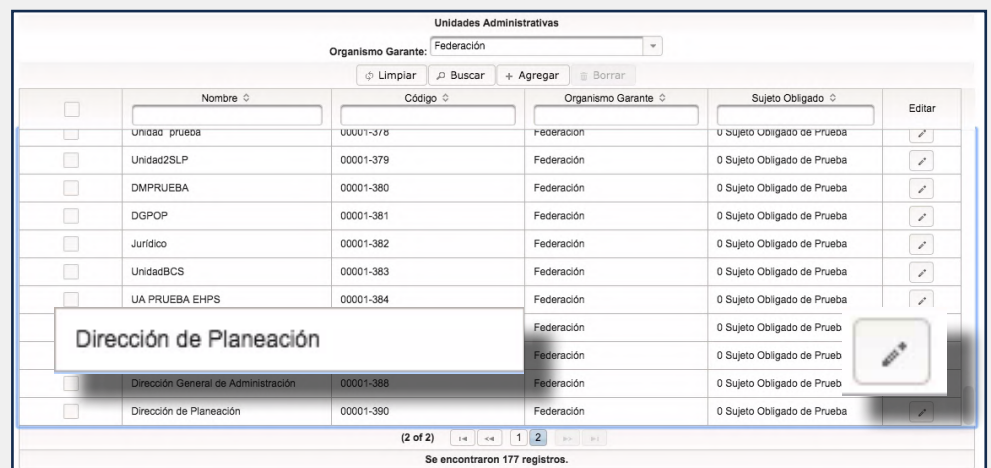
Unidades Administrativas

Organismo Garante: Federación

Limpiar | Buscar | + Agregar | Borrar

| | Nombre | Código | Organismo Garante | Sujeto Obligado | Editar |
|---|---|---|---|---|---|
| | Unidad prueba | 00001-378 | Federación | 0 Sujeto Obligado de Prueba | |
| | Unidad2SLP | 00001-379 | Federación | 0 Sujeto Obligado de Prueba | |
| | DMPRUEBA | 00001-380 | Federación | 0 Sujeto Obligado de Prueba | |
| | DGPOP | 00001-381 | Federación | 0 Sujeto Obligado de Prueba | |
| | Jurídico | 00001-382 | Federación | 0 Sujeto Obligado de Prueba | |
| | UnidadBCS | 00001-383 | Federación | 0 Sujeto Obligado de Prueba | |
| | UA PRUEBA EHPS | 00001-384 | Federación | 0 Sujeto Obligado de Prueba | |
| | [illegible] | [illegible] | Federación | 0 Sujeto Obligado de Prueb | |
| | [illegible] | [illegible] | Federación | 0 Sujeto Obligado de Prueb | |
| | Dirección General de Administración | 00001-388 | Federación | 0 Sujeto Obligado de Prueb | |
| | Dirección de Planeación | 00001-390 | Federación | 0 Sujeto Obligado de Prueba | |

Dirección de Planeación

(2 of 2) 1 2

Se encontraron 177 registros.